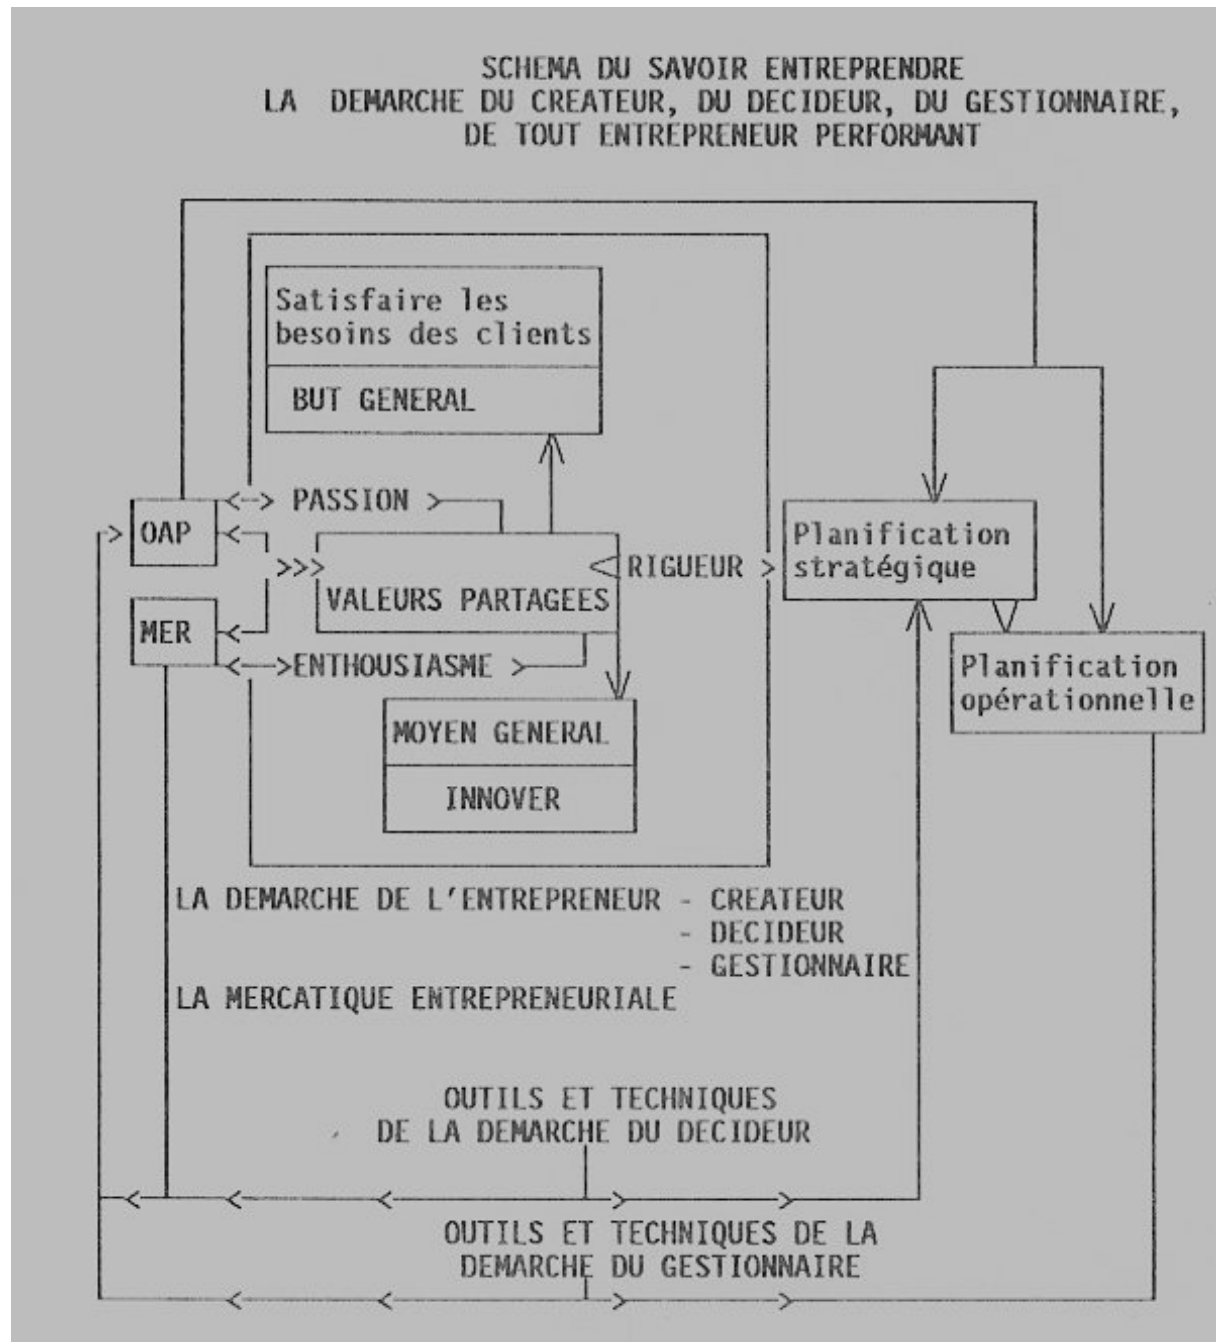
SCHEMA DU SAVOIR ENTREPRENDRE
LA DEMARCHE DU CREATEUR, DU DECIDEUR, DU GESTIONNAIRE, DE TOUT ENTREPRENEUR PERFORMANT

Satisfaire les besoins des clients

BUT GENERAL

OAP

PASSION

VALEURS PARTAGEES

RIGUEUR

Planification stratégique

MER

ENTHOUSIASME

Planification opérationnelle

MOYEN GENERAL

INNOVER

LA DEMARCHE DE L'ENTREPRENEUR - CREATEUR
- DECIDEUR
- GESTIONNAIRE

LA MERCATIQUE ENTREPRENEURIALE

OUTILS ET TECHNIQUES DE LA DEMARCHE DU DECIDEUR

OUTILS ET TECHNIQUES DE LA DEMARCHE DU GESTIONNAIRE